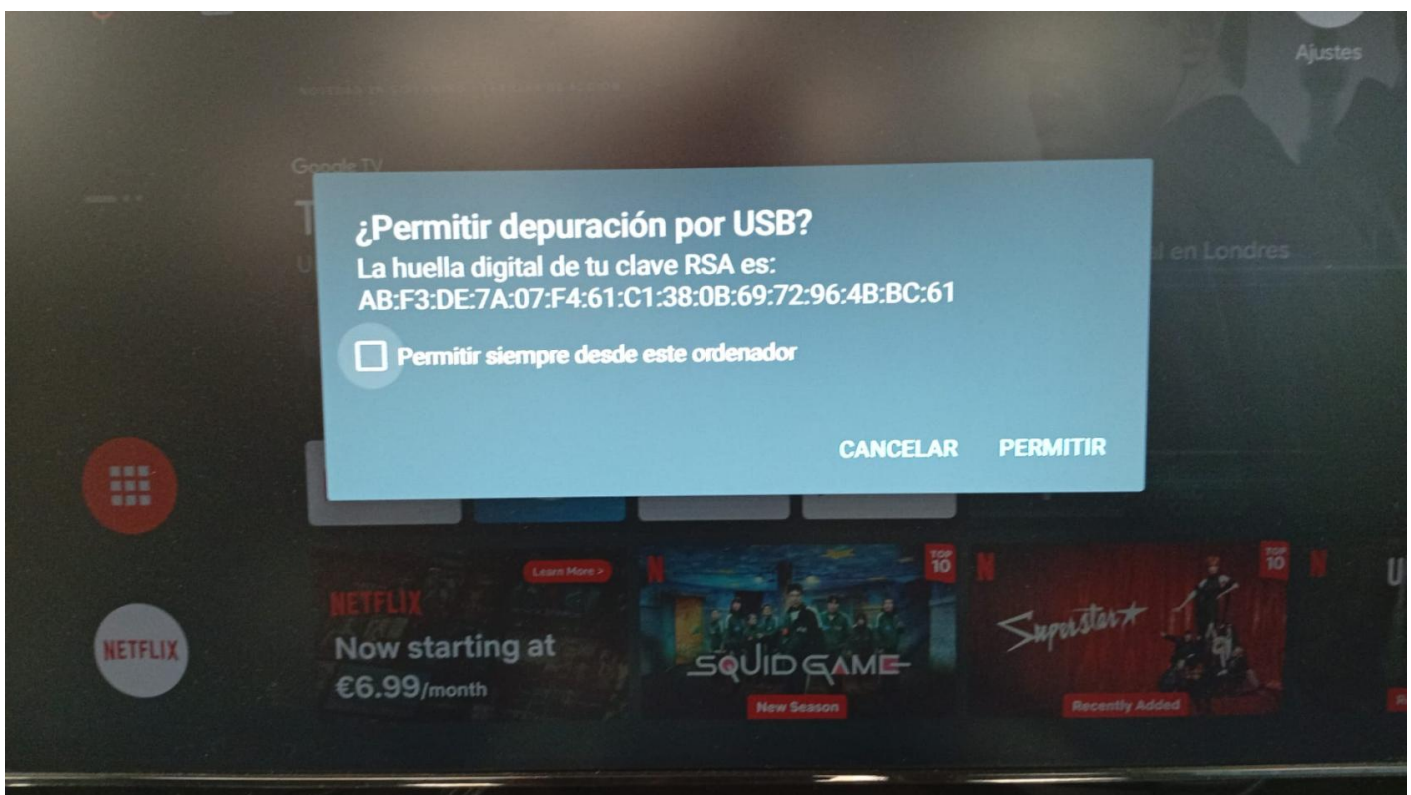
Ajustes

Google TV

al en Londres

¿Permitir depuración por USB?

La huella digital de tu clave RSA es:
AB:F3:DE:7A:07:F4:61:C1:38:0B:69:72:96:4B:BC:61

Permitir siempre desde este ordenador

CANCELAR PERMITIR

NETFLIX

Learn More >

NETFLIX
Now starting at
€6.99/month

N TOP 10
SQUID GAME
New Season

N TOP 10
Superstar
Recently Added

N